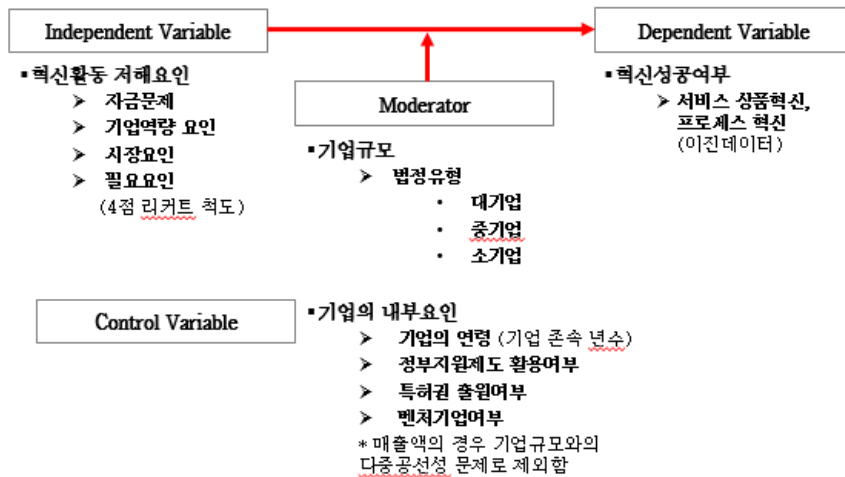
Independent Variable

Dependent Variable

▪혁신활동 저해요인

➢ 자금문제

➢ 기업역량 요인

➢ 시장요인

➢ 필요요인

(4점 리커트 척도)

Moderator

▪혁신성공여부

➢ 서비스 상품혁신, 프로세스 혁신

(이진데이터)

▪기업규모

➢ 법정유형

• 대기업

• 중기업

• 소기업

Control Variable

▪기업의 내부요인

➢ 기업의 연령 (기업 존속 년수)

➢ 정부지원제도 활용여부

➢ 특허권 출원여부

➢ 벤처기업여부

* 매출액의 경우 기업규모와의 다중공선성 문제로 제외함